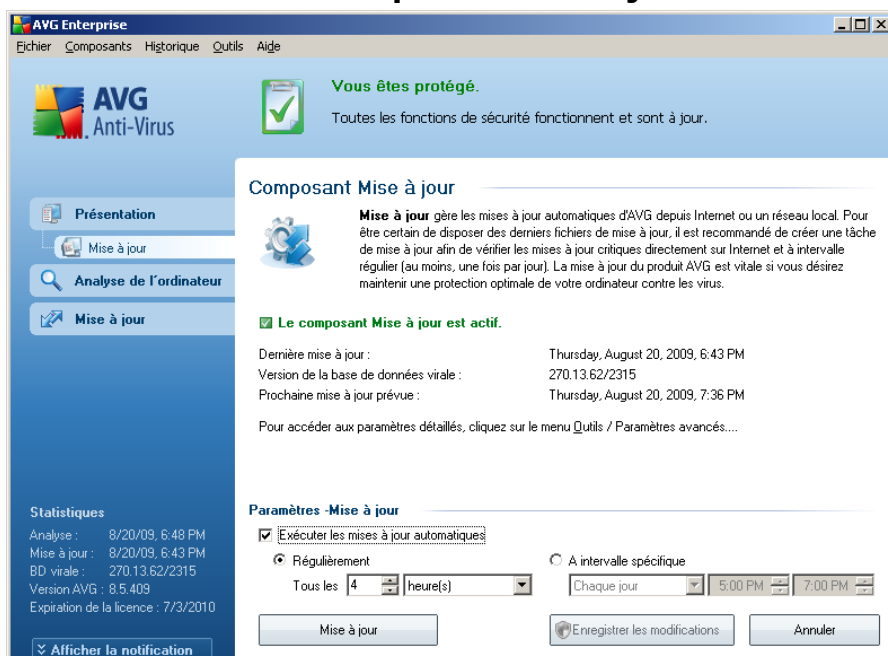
AVG Enterprise

Fichier Composants Historique Outils Aide

AVG Anti-Virus

Vous êtes protégé.

Toutes les fonctions de sécurité fonctionnent et sont à jour.

Présentation

Mise à jour

Analyse de l'ordinateur

Mise à jour

Composant Mise à jour

Mise à jour gère les mises à jour automatiques d'AVG depuis Internet ou un réseau local. Pour être certain de disposer des derniers fichiers de mise à jour, il est recommandé de créer une tâche de mise à jour afin de vérifier les mises à jour critiques directement sur Internet et à intervalle régulier (au moins, une fois par jour). La mise à jour du produit AVG est vitale si vous désirez maintenir une protection optimale de votre ordinateur contre les virus.

Le composant Mise à jour est actif.

| | |
|---|---|
| Dernière mise à jour : | Thursday, August 20, 2009, 6:43 PM |
| Version de la base de données virale : | 270.13.62/2315 |
| Prochaine mise à jour prévue : | Thursday, August 20, 2009, 7:36 PM |

Pour accéder aux paramètres détaillés, cliquez sur le menu Outils / Paramètres avancés....

Statistiques
Analyse : 8/20/09, 6:48 PM
Mise à jour : 8/20/09, 6:43 PM
BD virale : 270.13.62/2315
Version AVG : 8.5.409
Expiration de la licence : 7/3/2010

Afficher la notification

Paramètres -Mise à jour

Exécuter les mises à jour automatiques

Régulièrement

Tous les 4 heure(s)

A intervalle spécifique

Chaque jour 5:00 PM 7:00 PM

Mise à jour

Enregistrer les modifications

Annuler